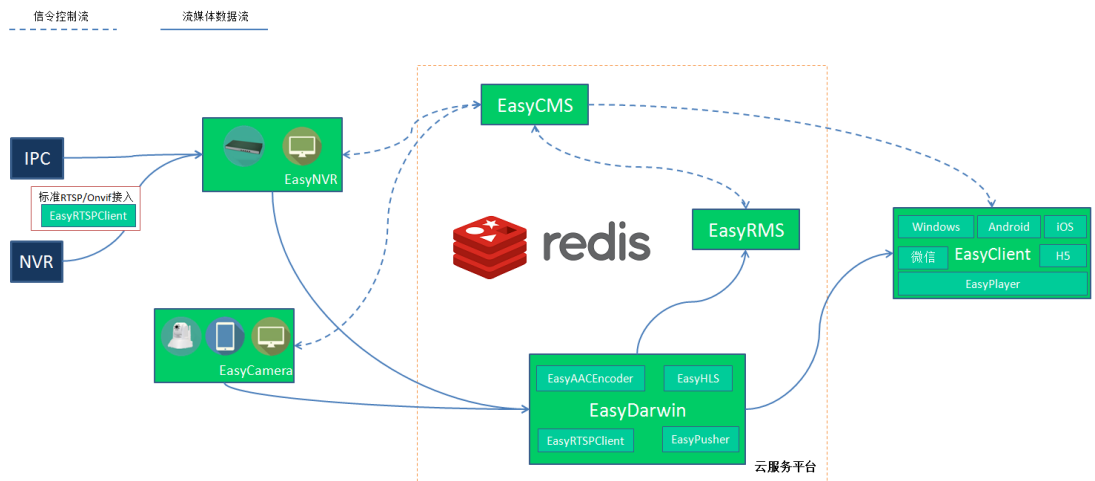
信令控制流

流媒体数据流

IPC

标准RTSP/Onvif接入

EasyRTSPClient

NVR

EasyNVR

EasyCMS

EasyRMS

redis

EasyCamera

EasyAACEncoder

EasyHLS

EasyDarwin

EasyRTSPClient

EasyPusher

云服务平台

Windows

Android

iOS

微信

EasyClient

H5

EasyPlayer